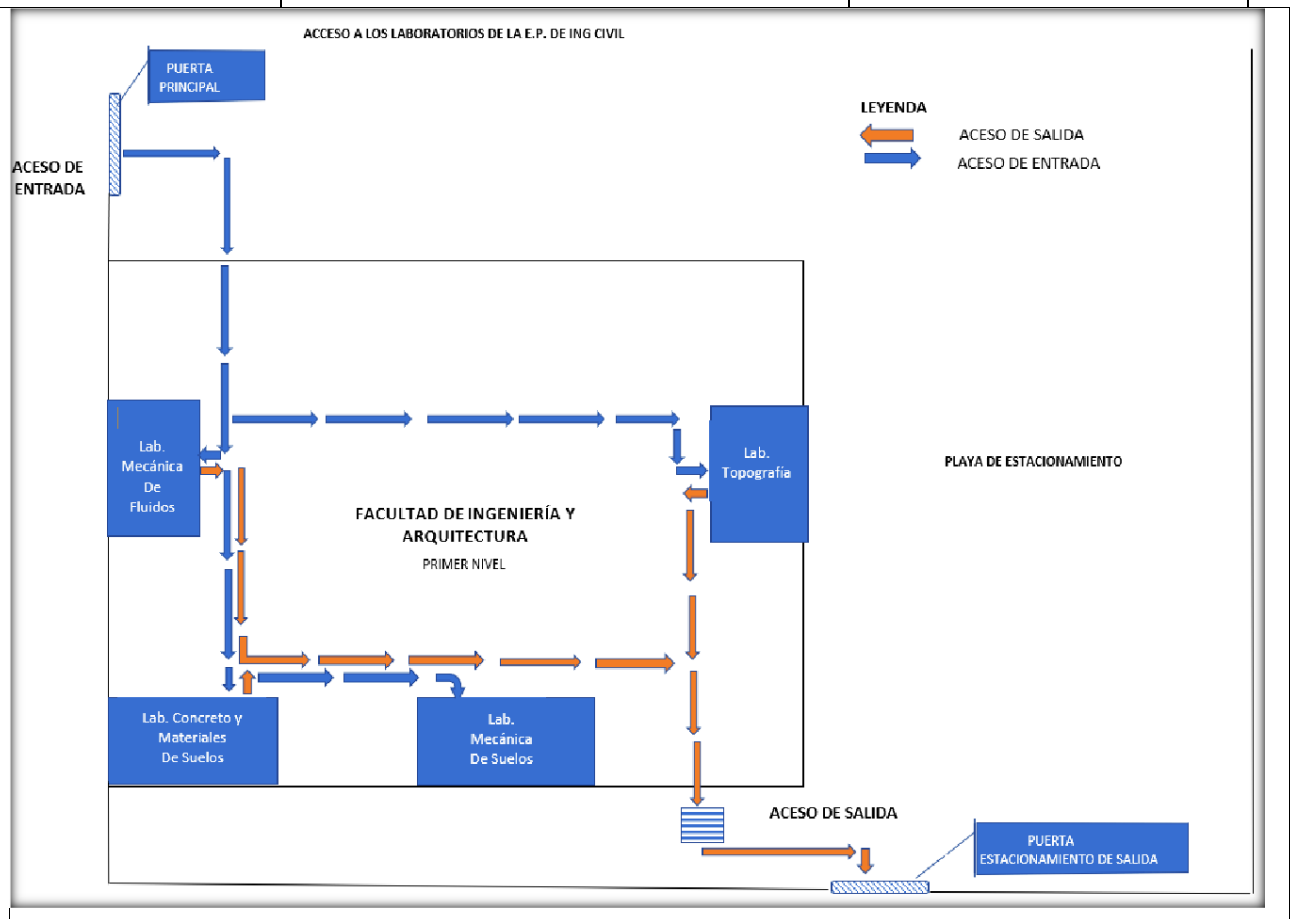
ACCESO A LOS LABORATORIOS DE LA E.P. DE ING CIVIL

PUERTA PRINCIPAL

LEYENDA

ACESO DE SALIDA

ACESO DE ENTRADA

ACESO DE ENTRADA

Lab. Mecánica De Fluidos

Lab. Topografía

PLAYA DE ESTACIONAMIENTO

FACULTAD DE INGENIERÍA Y ARQUITECTURA

PRIMER NIVEL

Lab. Concreto y Materiales De Suelos

Lab. Mecánica De Suelos

ACESO DE SALIDA

PUERTA ESTACIONAMIENTO DE SALIDA